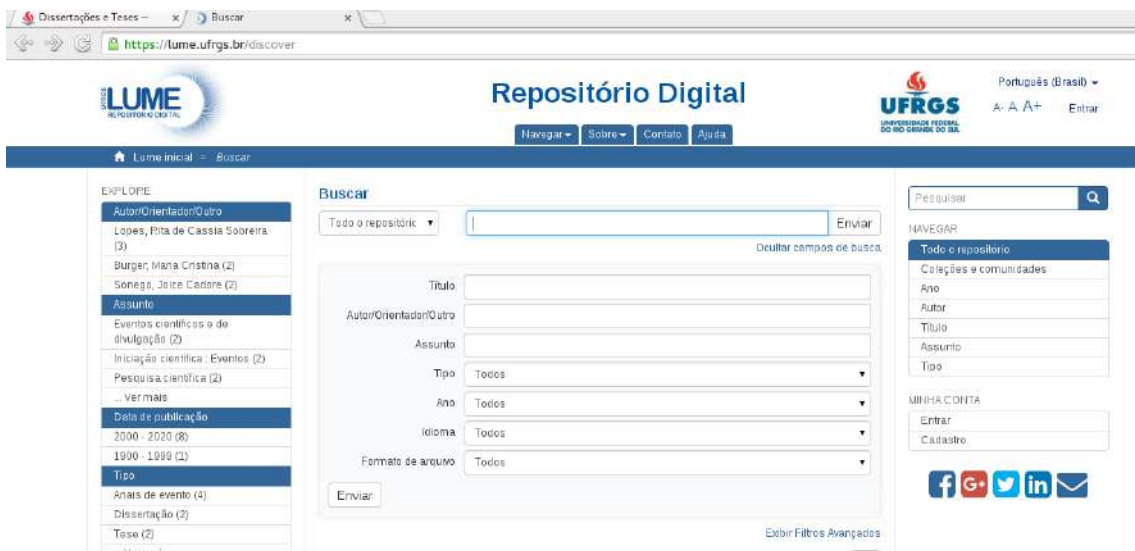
Dissertações e Teses – × Buscar ×

https://lume.ufrgs.br/discover

LUME
REPOSITÓRIO DIGITAL

Repositório Digital

Navegar Sobre Contato Ajuda

UFRGS
UNIVERSIDADE FEDERAL DO RIO GRANDE DO SUL

Português (Brasil)
A- A A+ Entrar

Lume inicial » Buscar

EXPLORE
Autor/Orientador/Outro
Lopes, Rita de Cassia Sobreira (3)
Burger, Maria Cristina (2)
Sonego, Joice Cadore (2)
Assunto
Eventos científicos e de divulgação (2)
Iniciação científica : Eventos (2)
Pesquisa científica (2)
... Ver mais
Data de publicação
2000 - 2020 (8)
1900 - 1999 (1)
Tipo
Anais de evento (4)
Dissertação (2)
Tese (2)

Buscar
Todo o repositório
Enviar
Ocultar campos de busca
Título
Autor/Orientador/Outro
Assunto
Tipo Todos
Ano Todos
Idioma Todos
Formato de arquivo Todos
Enviar
Exibir Filtros Avançados

Pesquisar
NAVEGAR
Todo o repositório
Coleções e comunidades
Ano
Autor
Título
Assunto
Tipo
MINHA CONTA
Entrar
Cadastro